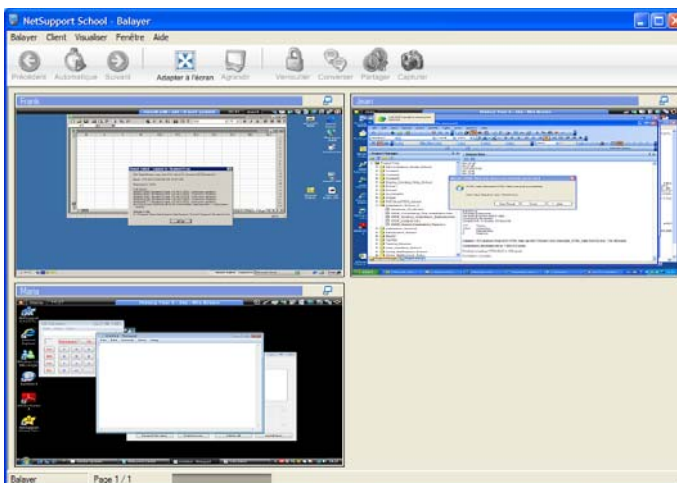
NetSupport School - Balayer

Balayer Client Visualiser Fenêtre Aide

Précédent Automatique Suivant Adapter à l'écran Agrandir Verrouiller Converser Partager Capturer

Frank

Jean

Marie

Balayer Page 1 / 1